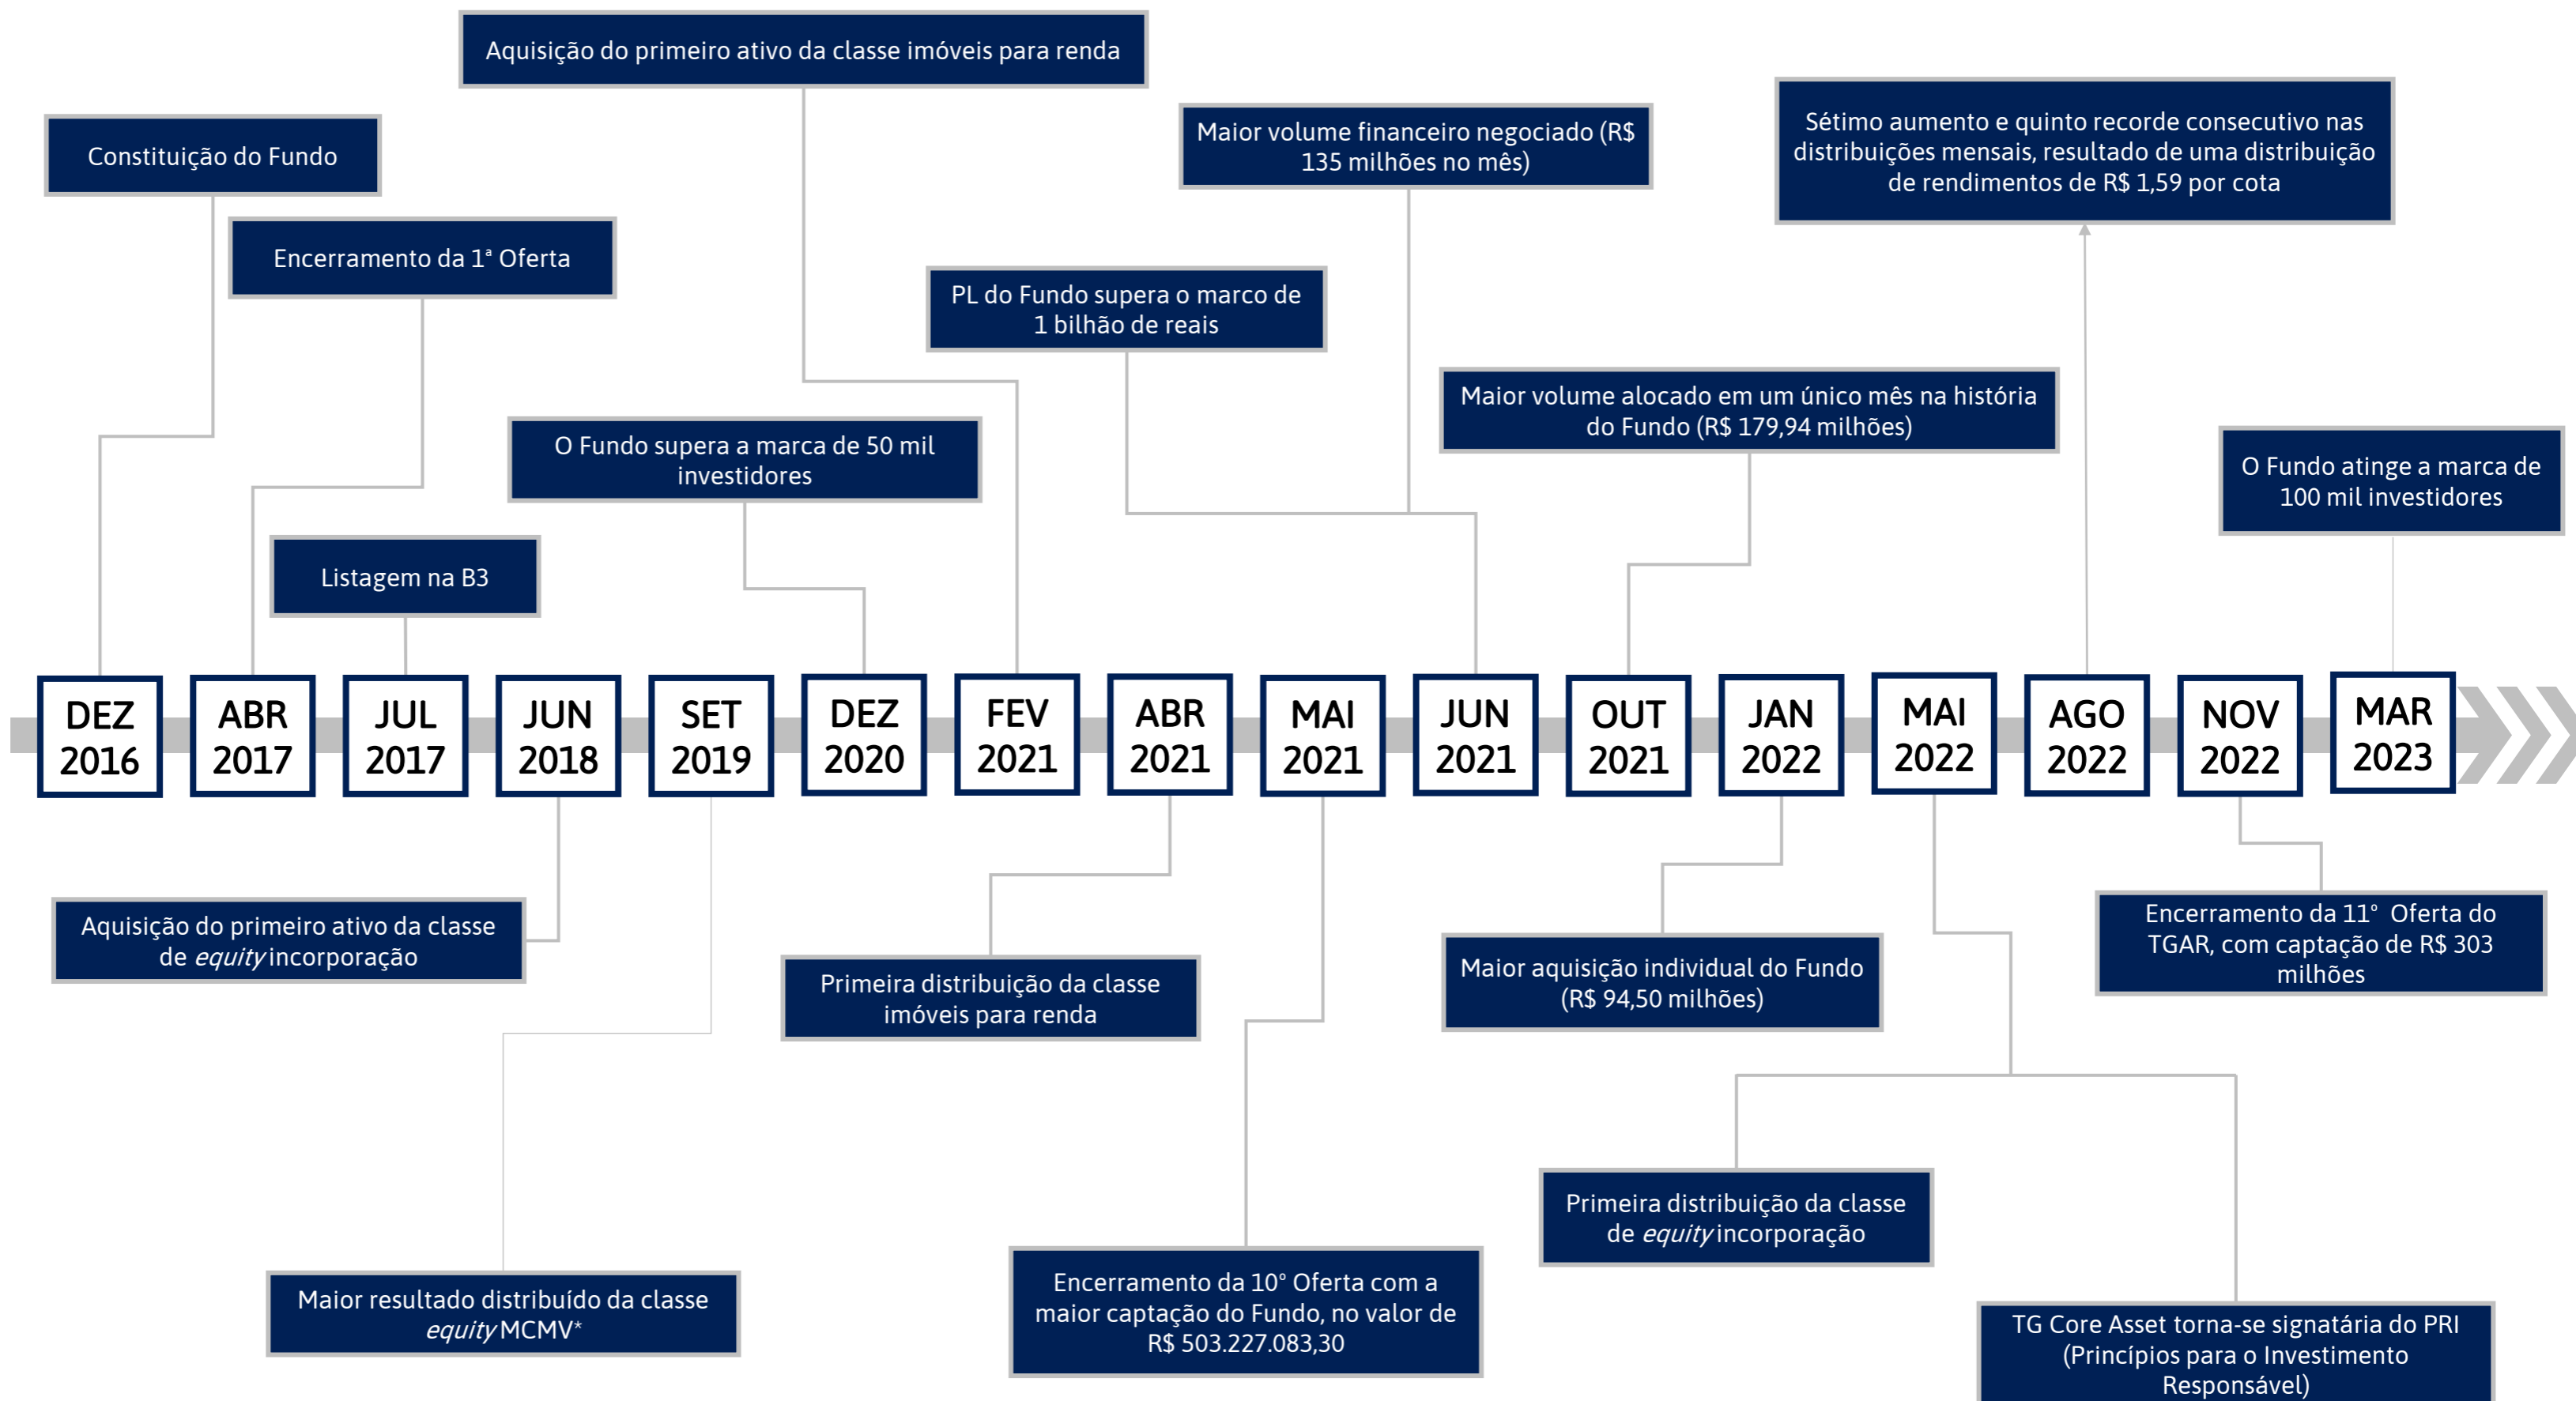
Aquisição do primeiro ativo da classe imóveis para renda

Constituição do Fundo

Encerramento da 1ª Oferta

Maior volume financeiro negociado (R$ 135 milhões no mês)

Sétimo aumento e quinto recorde consecutivo nas distribuições mensais, resultado de uma distribuição de rendimentos de R$ 1,59 por cota

PL do Fundo supera o marco de 1 bilhão de reais

Maior volume alocado em um único mês na história do Fundo (R$ 179,94 milhões)

O Fundo supera a marca de 50 mil investidores

O Fundo atinge a marca de 100 mil investidores

Listagem na B3

DEZ 2016

ABR 2017

JUL 2017

JUN 2018

SET 2019

DEZ 2020

FEV 2021

ABR 2021

MAI 2021

JUN 2021

OUT 2021

JAN 2022

MAI 2022

AGO 2022

NOV 2022

MAR 2023

Aquisição do primeiro ativo da classe de *equity* incorporação

Primeira distribuição da classe imóveis para renda

Maior aquisição individual do Fundo (R$ 94,50 milhões)

Encerramento da 11° Oferta do TGAR, com captação de R$ 303 milhões

Primeira distribuição da classe de *equity* incorporação

Maior resultado distribuído da classe *equity* MCMV*

Encerramento da 10° Oferta com a maior captação do Fundo, no valor de R$ 503.227.083,30

TG Core Asset torna-se signatária do PRI (Princípios para o Investimento Responsável)